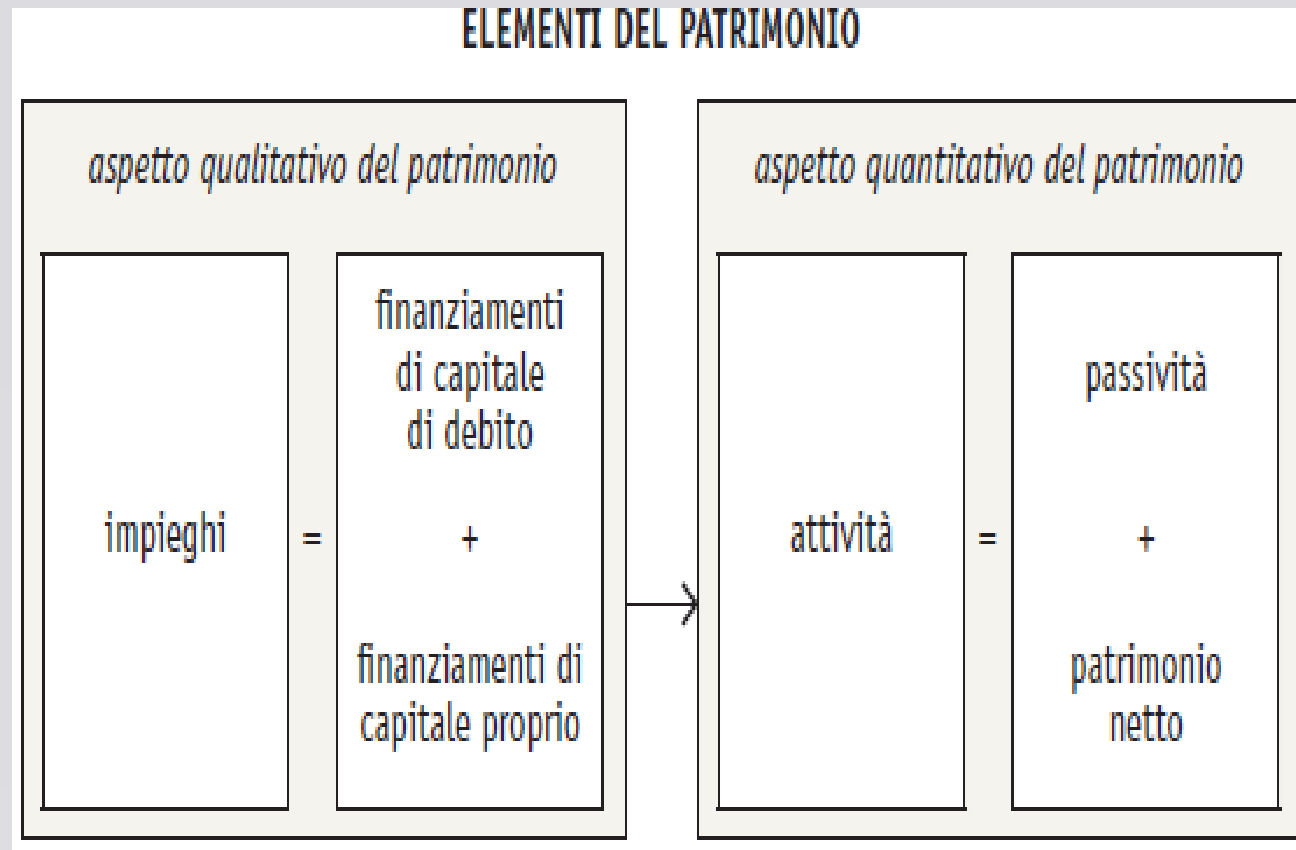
ELEMENTI DEL PATRIMONIO

aspetto qualitativo del patrimonio

impieghi = finanziamenti di capitale di debito + finanziamenti di capitale proprio

aspetto quantitativo del patrimonio

attività = passività + patrimonio netto